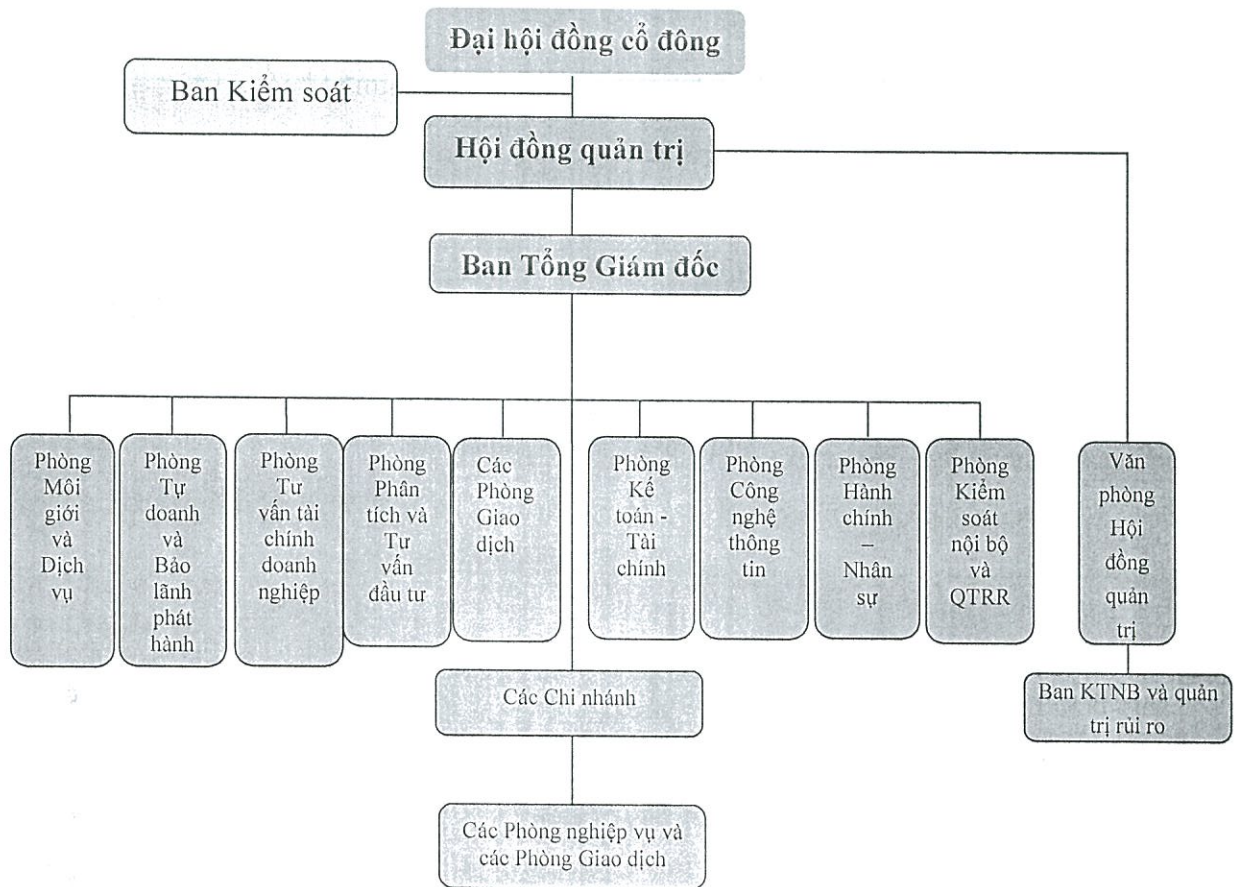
Đại hội đồng cổ đông

Ban Kiểm soát

Hội đồng quản trị

Ban Tổng Giám đốc

Phòng Môi giới và Dịch vụ

Phòng Tự doanh và Bảo lãnh phát hành

Phòng Tư vấn tài chính doanh nghiệp

Phòng Phân tích và Tư vấn đầu tư

Các Phòng Giao dịch

Phòng Kế toán - Tài chính

Phòng Công nghệ thông tin

Phòng Hành chính – Nhân sự

Phòng Kiểm soát nội bộ và QTRR

Văn phòng Hội đồng quản trị

Ban KTNB và quản trị rủi ro

Các Chi nhánh

Các Phòng nghiệp vụ và các Phòng Giao dịch